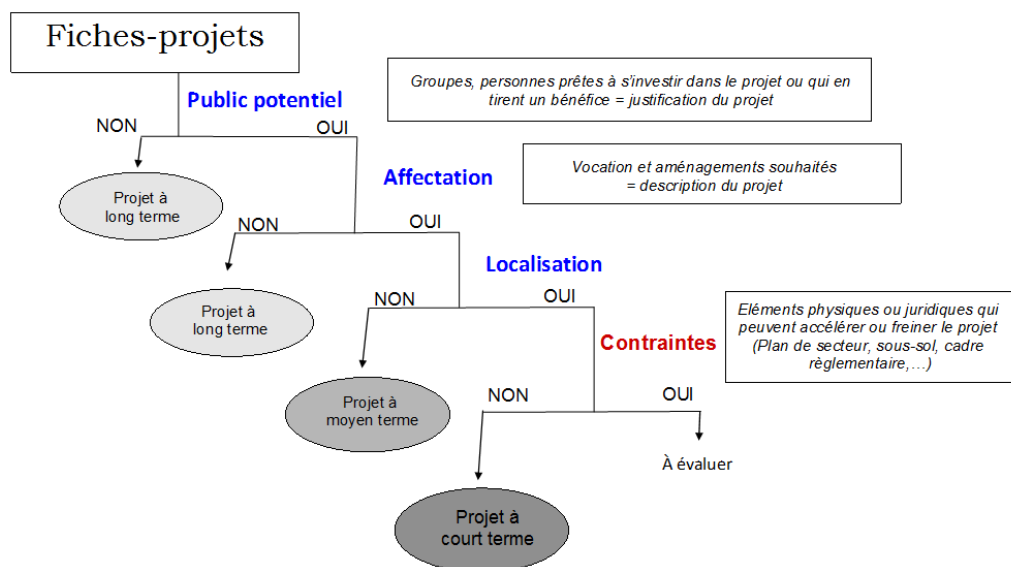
Fiches-projets

Public potentiel

Groupes, personnes prêtes à s'investir dans le projet ou qui en tirent un bénéfice = justification du projet

NON

OUI

Projet à long terme

Affectation

Vocation et aménagements souhaités = description du projet

NON

OUI

Projet à long terme

Localisation

NON

OUI

Eléments physiques ou juridiques qui peuvent accélérer ou freiner le projet (Plan de secteur, sous-sol, cadre règlementaire,…)

Contraintes

Projet à moyen terme

NON

OUI

À évaluer

Projet à court terme